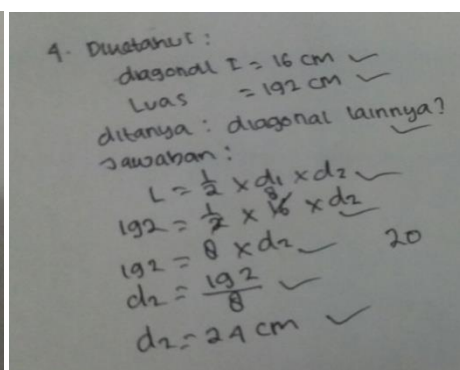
4. Diketahui :
diagonal I = 16 cm
Luas = 192 cm
ditanya : diagonal lainnya?
Jawaban :
$L = \frac{1}{2} \times d_1 \times d_2$
$192 = \frac{1}{2} \times 16 \times d_2$
$192 = 8 \times d_2$
20
$d_2 = \frac{192}{8}$
$d_2 = 24$ cm